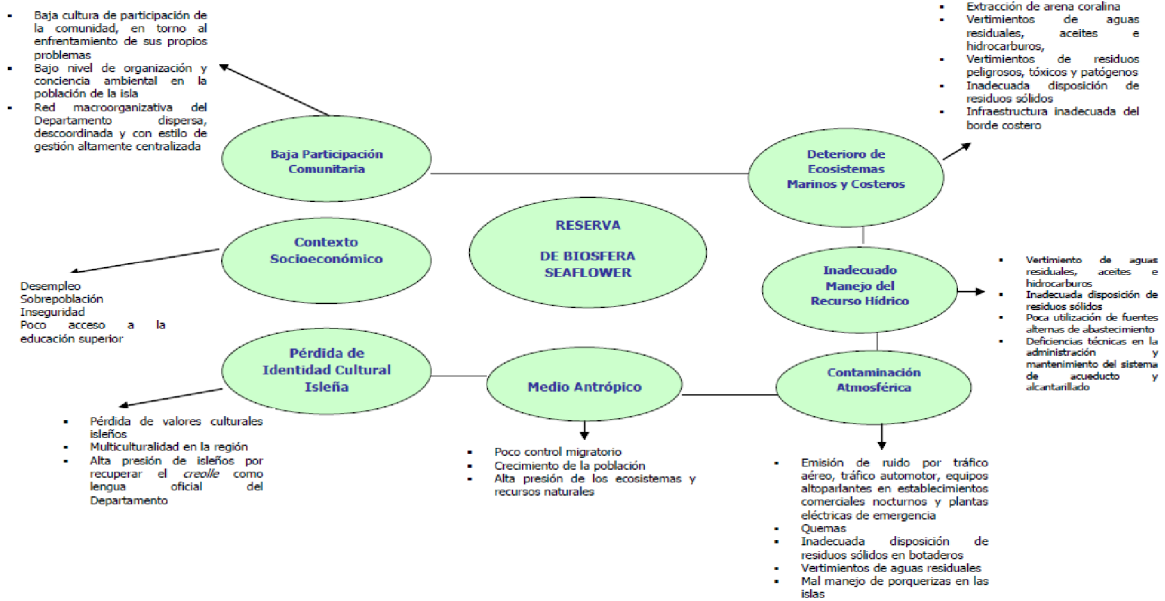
- Baja cultura de participación de la comunidad, en torno al enfrentamiento de sus propios problemas
- Bajo nivel de organización y conciencia ambiental en la población de la isla
- Red macroorganizativa del Departamento dispersa, descoordinada y con estilo de gestión altamente centralizada

- Extracción de arena coralina
- Vertimientos de aguas residuales, aceites e hidrocarburos,
- Vertimientos de residuos peligrosos, tóxicos y patógenos
- Inadecuada disposición de residuos sólidos
- Infraestructura inadecuada del borde costero

Baja Participación Comunitaria

Deterioro de Ecosistemas Marinos y Costeros

Contexto Socioeconómico

RESERVA DE BIOSFERA SEAFLOWER

Inadecuado Manejo del Recurso Hídrico

- Vertimiento de aguas residuales, aceites e hidrocarburos
- Inadecuada disposición de residuos sólidos
- Poca utilización de fuentes alternas de abastecimiento
- Deficiencias técnicas en la administración y mantenimiento del sistema de acueducto y alcantarillado

Desempleo
Sobrepoblación
Inseguridad
Poco acceso a la educación superior

Pérdida de Identidad Cultural Isleña

Medio Antrópico

Contaminación Atmosférica

- Pérdida de valores culturales isleños
- Multiculturalidad en la región
- Alta presión de isleños por recuperar el *creolle* como lengua oficial del Departamento

- Poco control migratorio
- Crecimiento de la población
- Alta presión de los ecosistemas y recursos naturales

- Emisión de ruido por tráfico aéreo, tráfico automotor, equipos altoparlantes en establecimientos comerciales nocturnos y plantas eléctricas de emergencia
- Quemas
- Inadecuada disposición de residuos sólidos en botaderos
- Vertimientos de aguas residuales
- Mal manejo de porquerizas en las islas